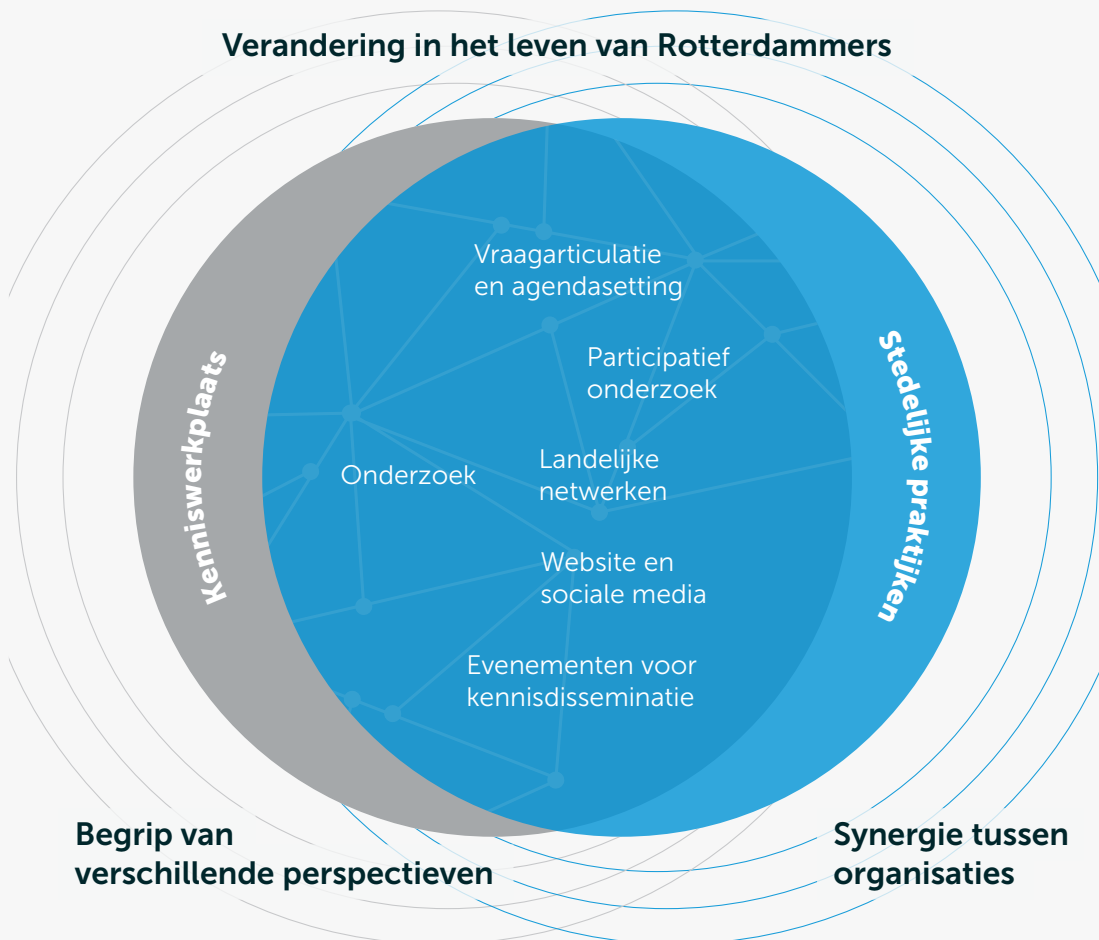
Verandering in het leven van Rotterdammers

Kenniswerkplaats

Stedelijke praktijken

Vraagarticulatie en agendasetting

Participatief onderzoek

Onderzoek

Landelijke netwerken

Website en sociale media

Evenementen voor kennisdisseminatie

Begrip van verschillende perspectieven

Synergie tussen organisaties